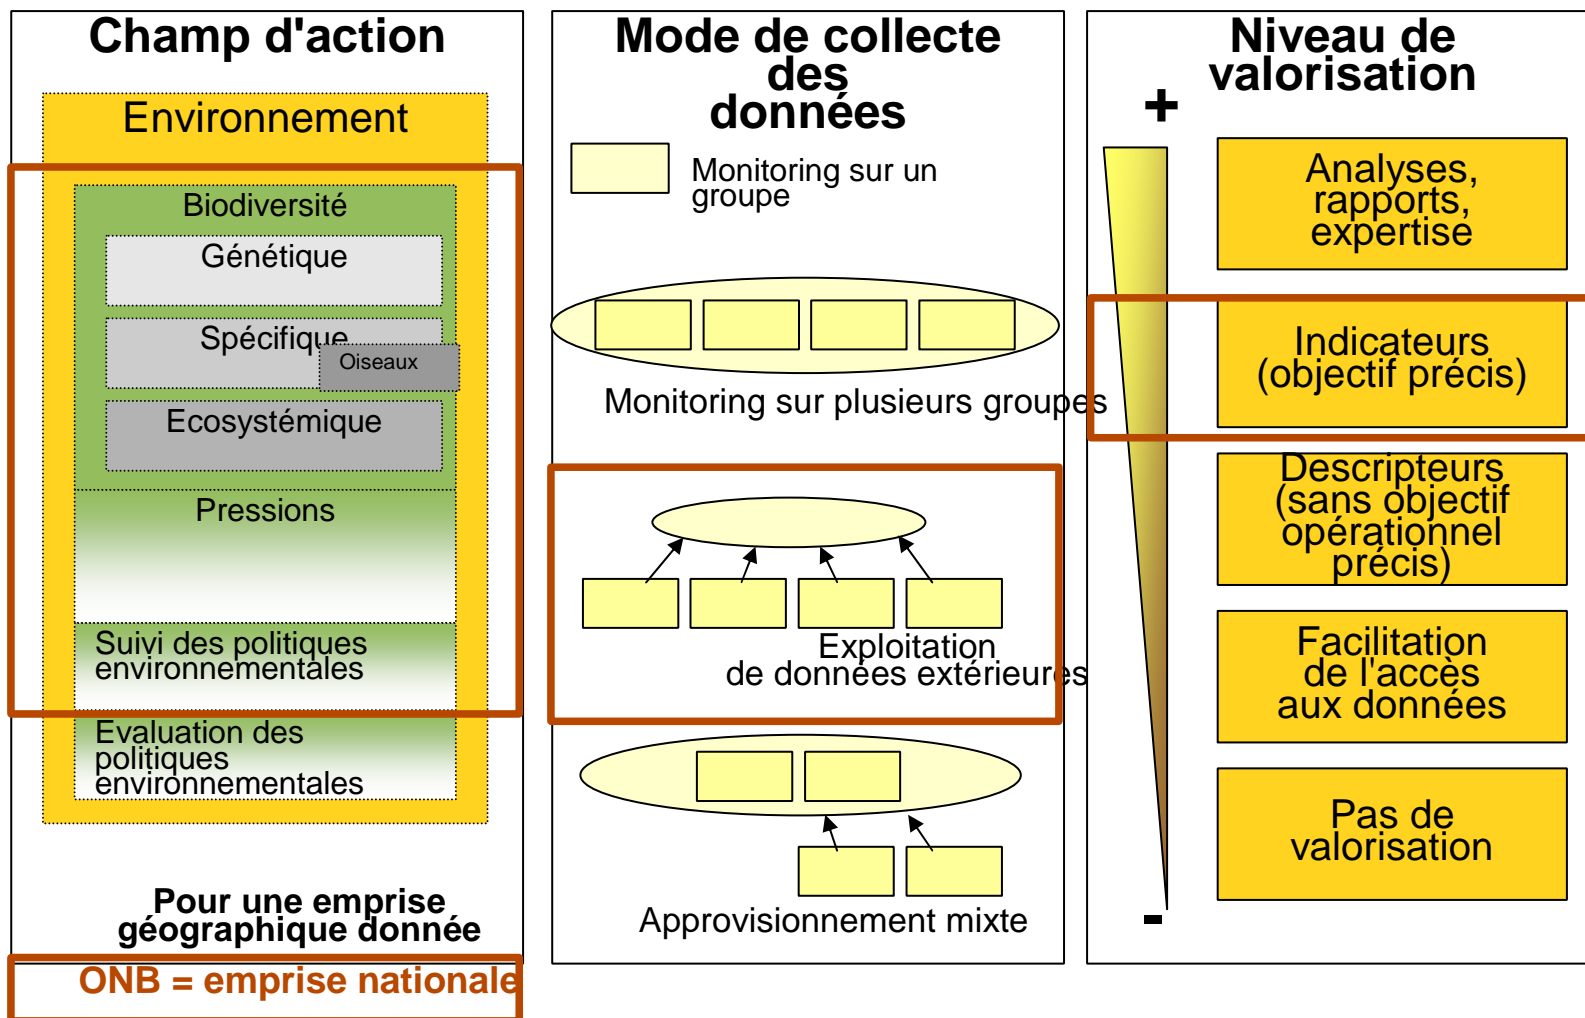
Champ d'action

Environnement

Biodiversité

Génétique

Spécifique

Oiseaux

Ecosystémique

Pressions

Suivi des politiques environnementales

Evaluation des politiques environnementales

Pour une emprise géographique donnée

ONB = emprise nationale

Mode de collecte des données

Monitoring sur un groupe

Monitoring sur plusieurs groupes

Exploitation de données extérieures

Approvisionnement mixte

Niveau de valorisation

+

-

Analyses, rapports, expertise

Indicateurs (objectif précis)

Descripteurs (sans objectif opérationnel précis)

Facilitation de l'accès aux données

Pas de valorisation